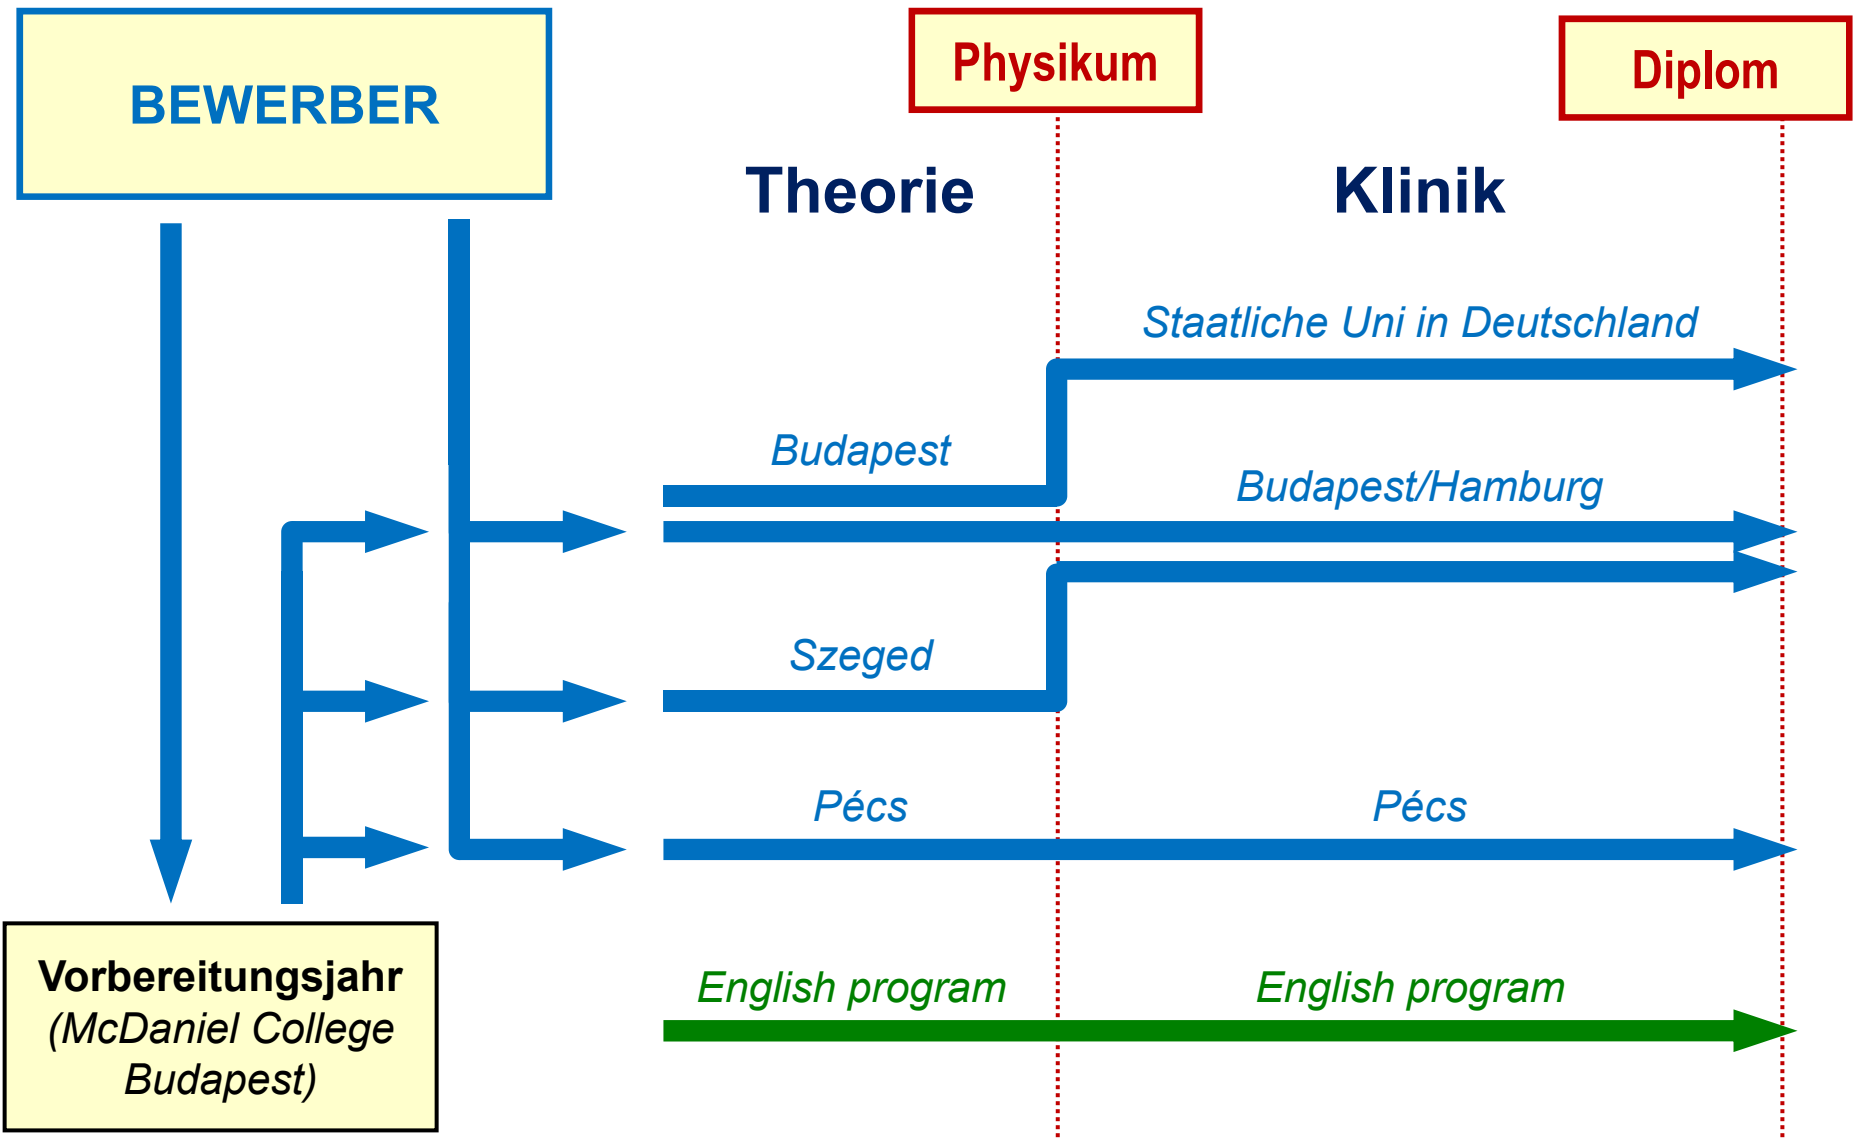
BEWERBER

Physikum

Diplom

Theorie

Klinik

Staatliche Uni in Deutschland

Budapest

Budapest/Hamburg

Szeged

Pécs

Pécs

English program

English program

Vorbereitungsjahr (McDaniel College Budapest)